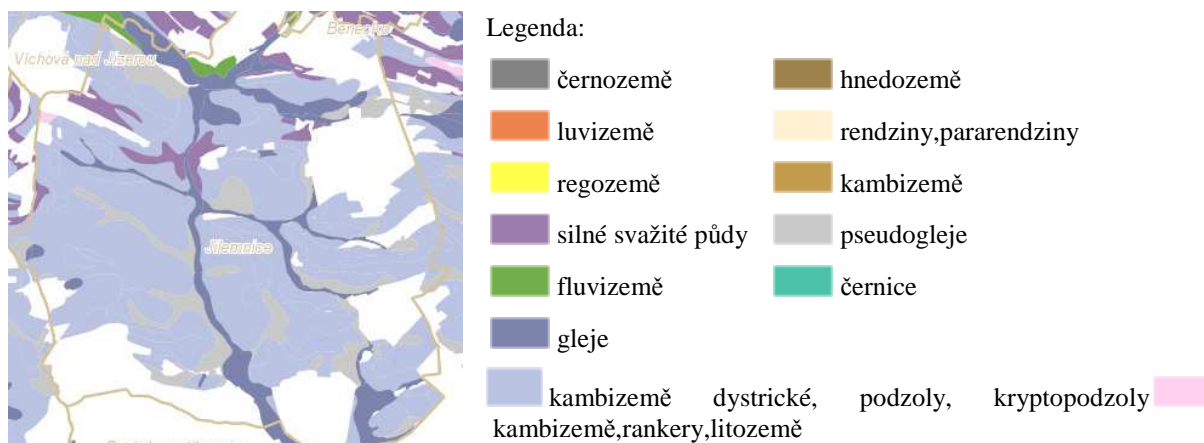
Vichová nad Jizerou
Benecko
Jilemnice

Legenda:

černozemě
hnedozemě
luvizemě
rendziny,pararendziny
regozemě
kambizemě
silné svažité půdy
pseudogleje
fluvizemě
černice
gleje

kambizemě dystrické, podzoly, kryptopodzoly kambizemě,rankery,litozemě